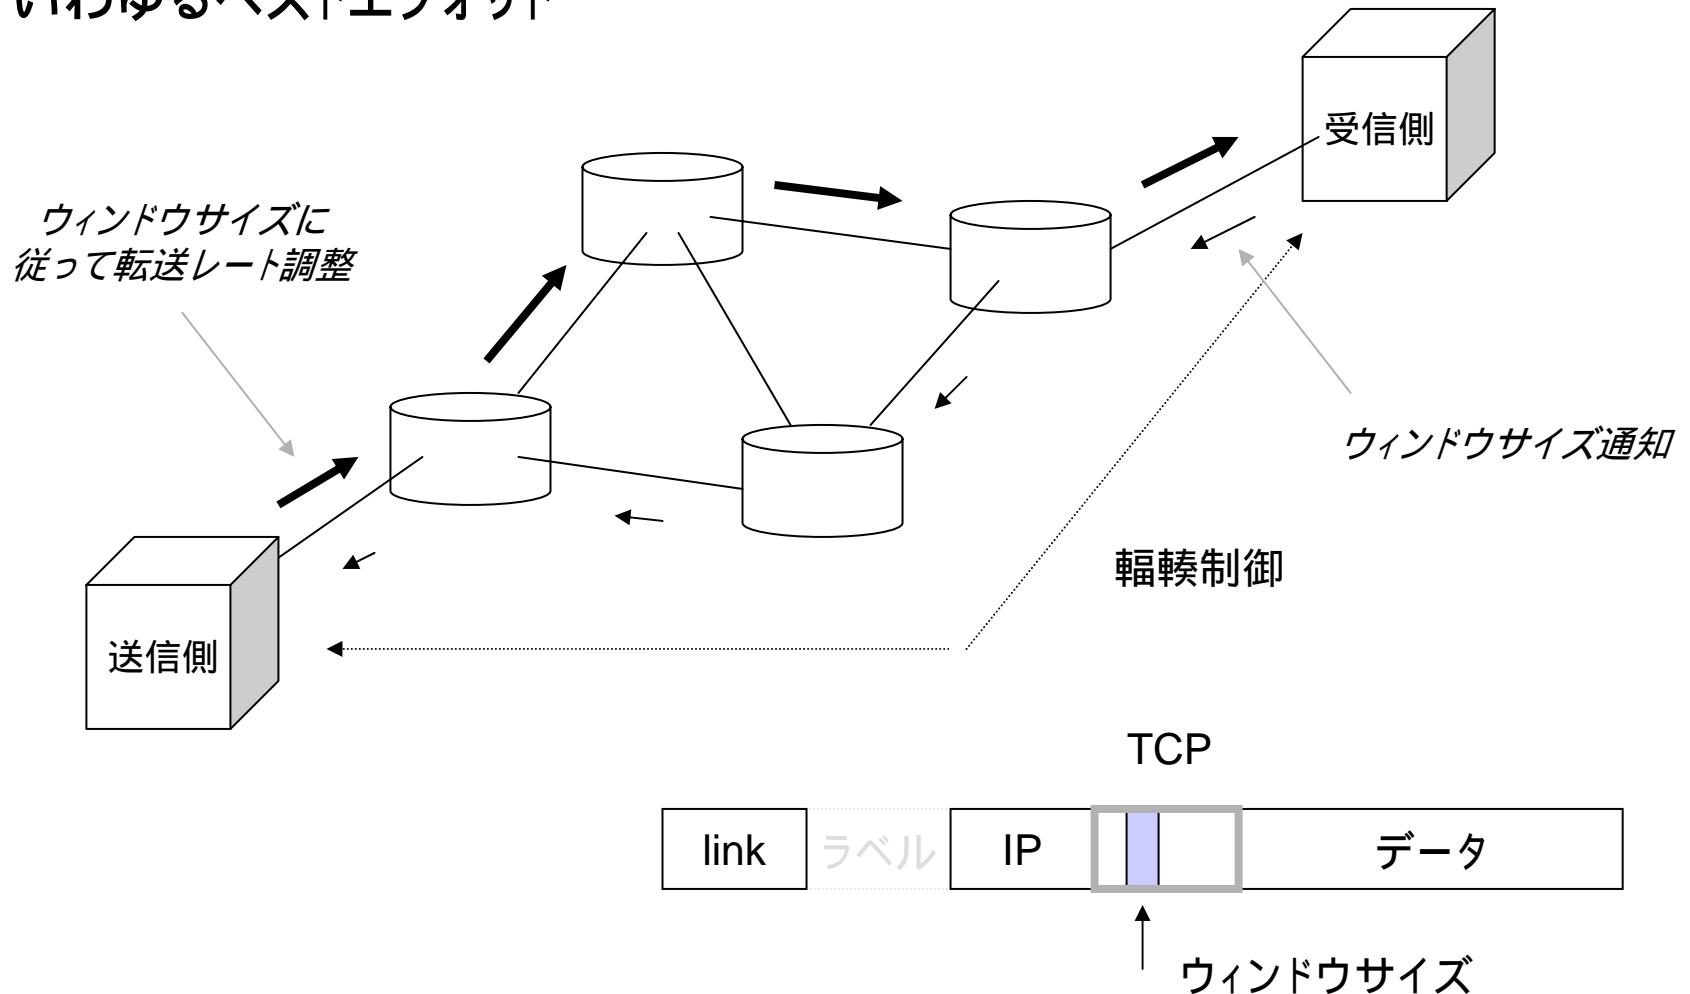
いわゆるベストエフォート

受信側

ウィンドウサイズに従って転送レート調整

ウィンドウサイズ通知

輻輳制御

送信側

TCP

| link | ラベル | IP | | | | データ |
|---|---|---|---|---|---|---|

ウィンドウサイズ